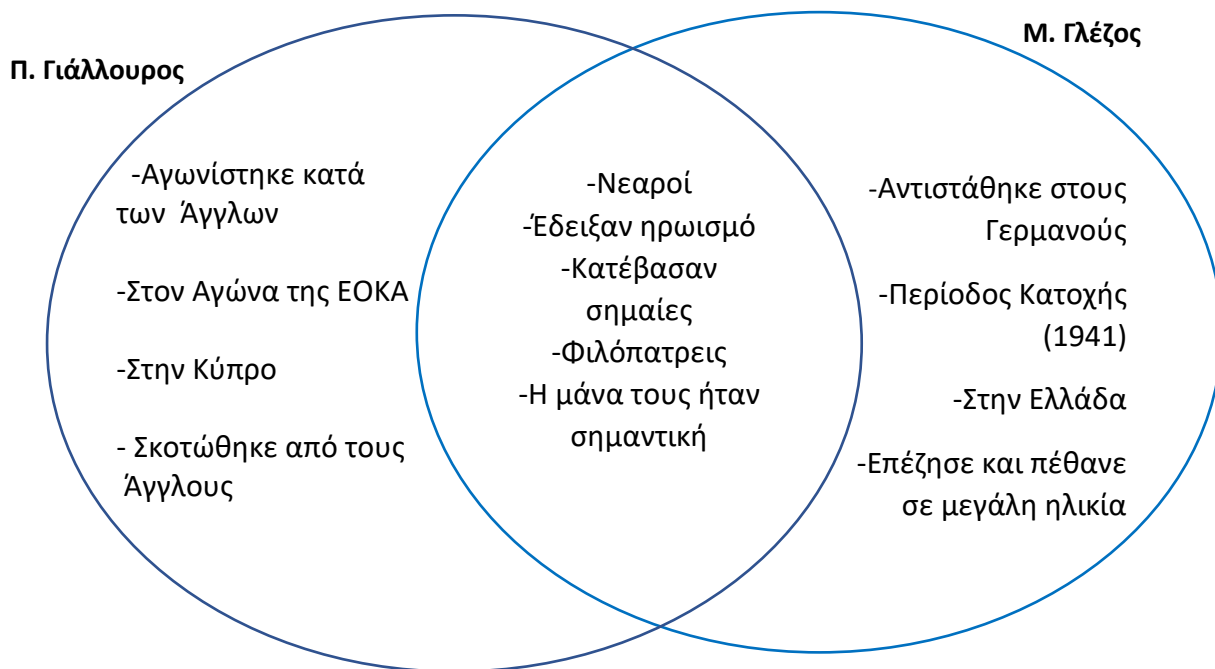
Π. Γιάλλουρος

-Αγωνίστηκε κατά των Άγγλων

-Στον Αγώνα της ΕΟΚΑ

-Στην Κύπρο

- Σκοτώθηκε από τους Άγγλους

-Νεαροί
-Έδειξαν ηρωισμό
-Κατέβασαν σημαίες
-Φιλόπατρεις
-Η μάνα τους ήταν σημαντική

Μ. Γλέζος

-Αντιστάθηκε στους Γερμανούς

-Περίοδος Κατοχής (1941)

-Στην Ελλάδα

-Επέζησε και πέθανε σε μεγάλη ηλικία